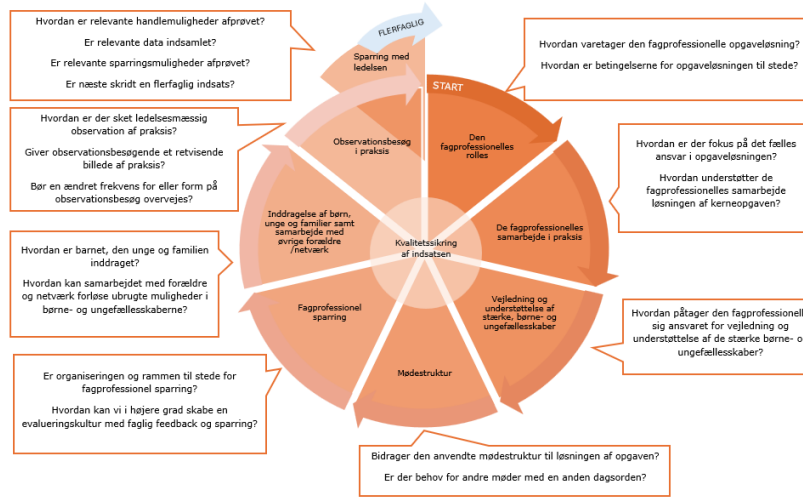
Hvordan er relevante handlemuligheder afprøvet?

Er relevante data indsamlet?

Er relevante sparringsmuligheder afprøvet?

Er næste skridt en flerfaglig indsats?

FLERFAGLIG

Sparring med ledelsen

Hvordan varetager den fagprofessionelle opgaveløsning?

Hvordan er betingelserne for opgaveløsningen til stede?

START

Hvordan er der sket ledelsesmæssig observation af praksis?

Giver observationsbesøgende et retvisende billede af praksis?

Bør en ændret frekvens for eller form på observationsbesøg overvejes?

Observationsbesøg i praksis

Den fagprofessionelles rolle

Hvordan er der fokus på det fælles ansvar i opgaveløsningen?

Hvordan understøtter de fagprofessionelles samarbejde løsningen af kerneopgaven?

Inddragelse af børn, unge og familier samt samarbejde med øvrige forældre /netværk

Kvalitetssikring af indsatsen

De fagprofessionelles samarbejde i praksis

Hvordan er barnet, den unge og familien inddraget?

Hvordan kan samarbejdet med forældre og netværk forløse ubrugte muligheder i børne- og ungefællesskaberne?

Fagprofessionel sparring

Vejledning og understøttelse af stærke, børne- og ungefællesskaber

Hvordan påtager den fagprofessionelle sig ansvaret for vejledning og understøttelse af de stærke børne- og ungefællesskaber?

Mødestruktur

Er organiseringen og rammen til stede for fagprofessionel sparring?

Hvordan kan vi i højere grad skabe en evalueringskultur med faglig feedback og sparring?

Bidrager den anvendte mødestruktur til løsningen af opgaven?

Er der behov for andre møder med en anden dagsorden?